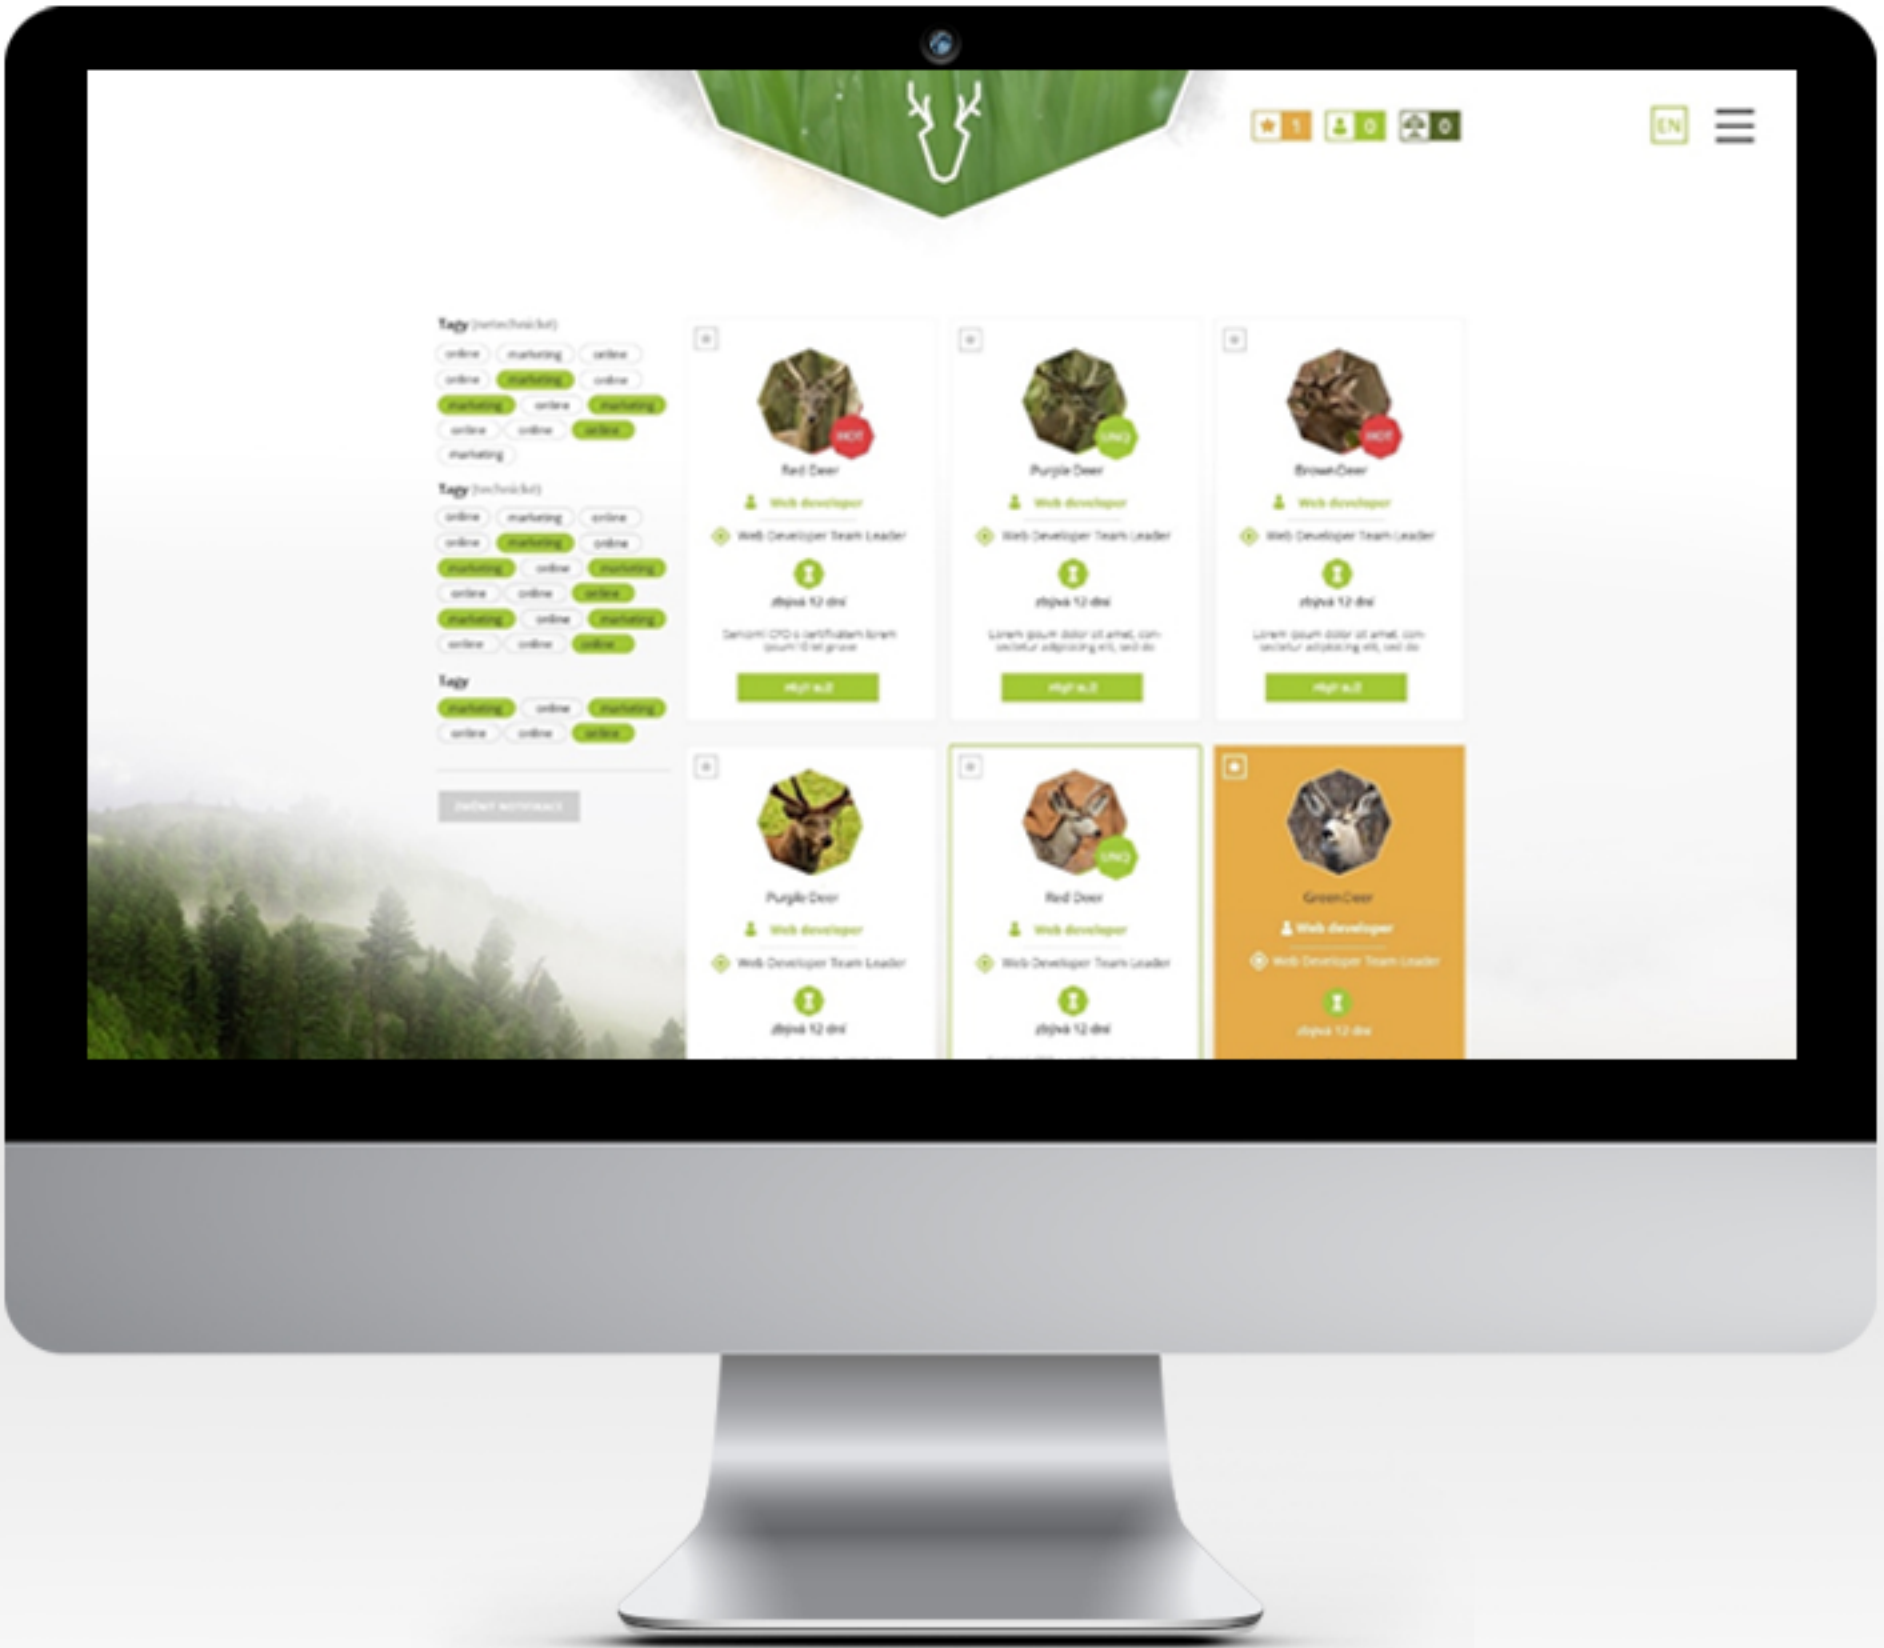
1 0 0

EN

Tagy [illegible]
online marketing online
online marketing online
marketing online marketing
online online online
marketing

Tagy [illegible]
online marketing online
online marketing online
marketing online marketing
online online online
marketing online marketing
online online online

Tagy
marketing online marketing
online online online

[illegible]

HOT
Red Deer
Web developer
Web Developer Team Leader
zbývá 12 dní
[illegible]
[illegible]

UNQ
Purple Deer
Web developer
Web Developer Team Leader
zbývá 12 dní
Lorem ipsum dolor sit amet, consectetur adipiscing elit, sed do
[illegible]

HOT
Brown Deer
Web developer
Web Developer Team Leader
zbývá 12 dní
Lorem ipsum dolor sit amet, consectetur adipiscing elit, sed do
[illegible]

Purple Deer
Web developer
Web Developer Team Leader
zbývá 12 dní

UNQ
Red Deer
Web developer
Web Developer Team Leader
zbývá 12 dní

Green Deer
Web developer
Web Developer Team Leader
zbývá 12 dní